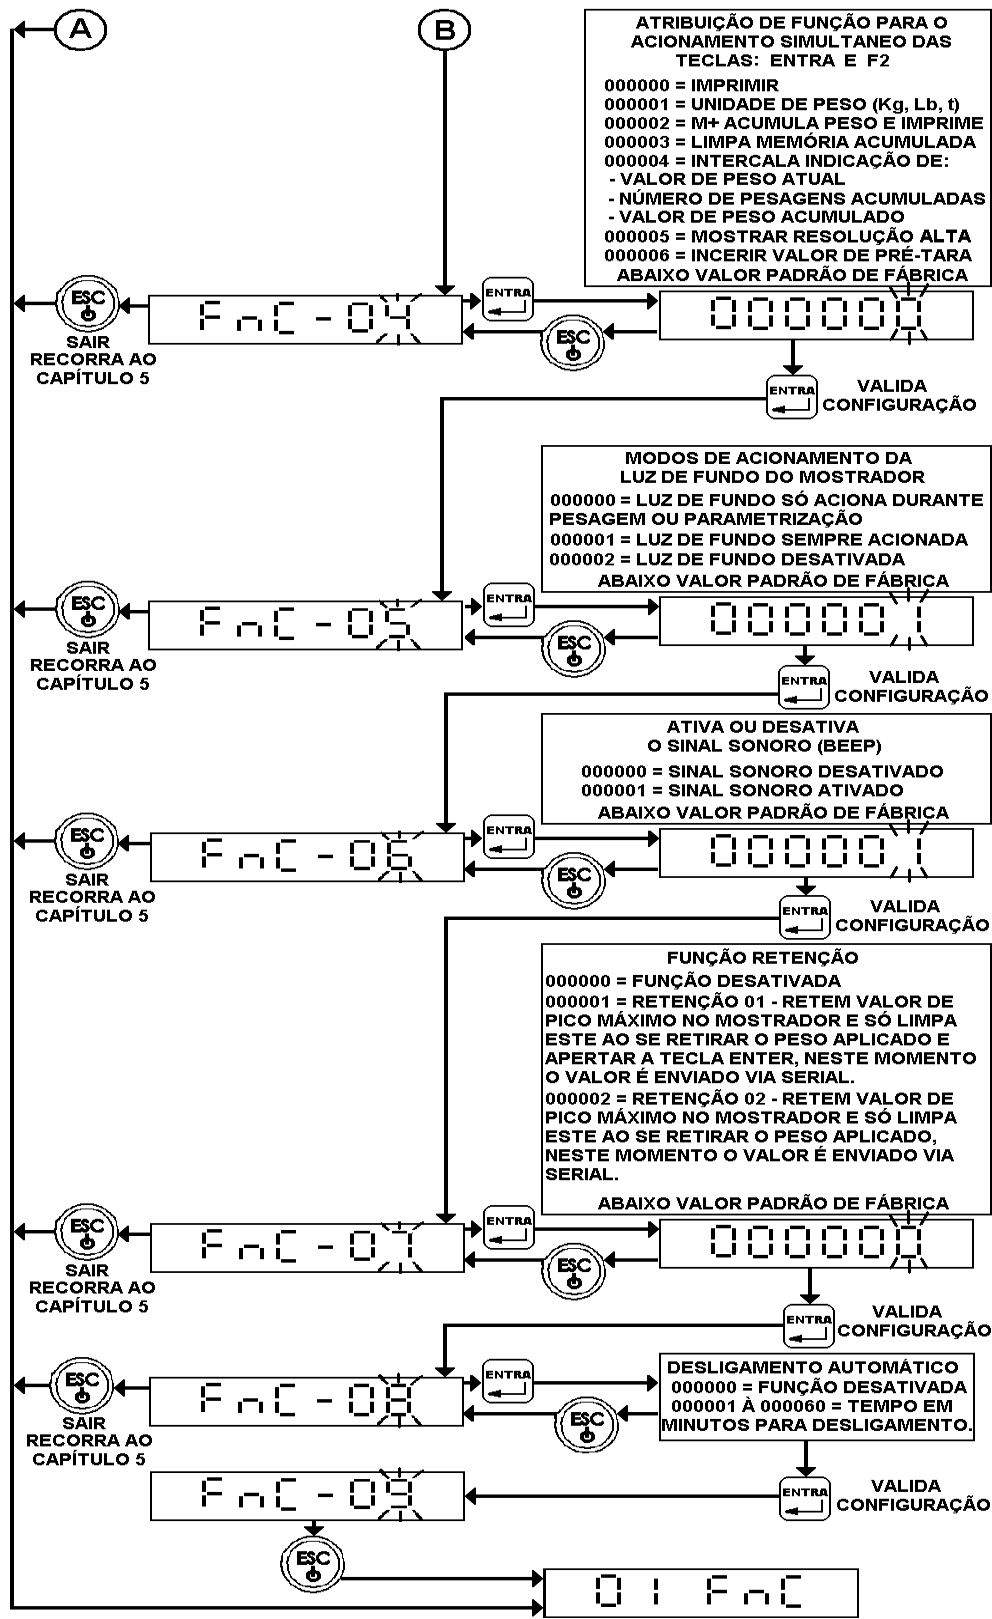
A

B

ATRIBUIÇÃO DE FUNÇÃO PARA O ACIONAMENTO SIMULTANEO DAS TECLAS: ENTRA E F2
000000 = IMPRIMIR
000001 = UNIDADE DE PESO (Kg, Lb, t)
000002 = M+ ACUMULA PESO E IMPRIME
000003 = LIMPA MEMÓRIA ACUMULADA
000004 = INTERCALA INDICAÇÃO DE:
- VALOR DE PESO ATUAL
- NÚMERO DE PESAGENS ACUMULADAS
- VALOR DE PESO ACUMULADO
000005 = MOSTRAR RESOLUÇÃO ALTA
000006 = INCERIR VALOR DE PRÉ-TARA
ABAIXO VALOR PADRÃO DE FÁBRICA

ESC
SAIR RECORRA AO CAPÍTULO 5
FnC-04
ENTRA
000000
ESC
ENTRA
VALIDA CONFIGURAÇÃO

MODOS DE ACIONAMENTO DA LUZ DE FUNDO DO MOSTRADOR
000000 = LUZ DE FUNDO SÓ ACIONA DURANTE PESAGEM OU PARAMETRIZAÇÃO
000001 = LUZ DE FUNDO SEMPRE ACIONADA
000002 = LUZ DE FUNDO DESATIVADA
ABAIXO VALOR PADRÃO DE FÁBRICA

ESC
SAIR RECORRA AO CAPÍTULO 5
FnC-05
ENTRA
000001
ESC
ENTRA
VALIDA CONFIGURAÇÃO

ATIVA OU DESATIVA O SINAL SONORO (BEEP)
000000 = SINAL SONORO DESATIVADO
000001 = SINAL SONORO ATIVADO
ABAIXO VALOR PADRÃO DE FÁBRICA

ESC
SAIR RECORRA AO CAPÍTULO 5
FnC-06
ENTRA
000001
ESC
ENTRA
VALIDA CONFIGURAÇÃO

FUNÇÃO RETENÇÃO
000000 = FUNÇÃO DESATIVADA
000001 = RETENÇÃO 01 - RETEM VALOR DE PICO MÁXIMO NO MOSTRADOR E SÓ LIMPA ESTE AO SE RETIRAR O PESO APLICADO E APERTAR A TECLA ENTER, NESTE MOMENTO O VALOR É ENVIADO VIA SERIAL.
000002 = RETENÇÃO 02 - RETEM VALOR DE PICO MÁXIMO NO MOSTRADOR E SÓ LIMPA ESTE AO SE RETIRAR O PESO APLICADO, NESTE MOMENTO O VALOR É ENVIADO VIA SERIAL.
ABAIXO VALOR PADRÃO DE FÁBRICA

ESC
SAIR RECORRA AO CAPÍTULO 5
FnC-07
ENTRA
000000
ESC
ENTRA
VALIDA CONFIGURAÇÃO

ESC
SAIR RECORRA AO CAPÍTULO 5
FnC-08
ENTRA
DESLIGAMENTO AUTOMÁTICO
000000 = FUNÇÃO DESATIVADA
000001 À 000060 = TEMPO EM MINUTOS PARA DESLIGAMENTO.
ESC

FnC-09
ENTRA
VALIDA CONFIGURAÇÃO
ESC
01 FnC